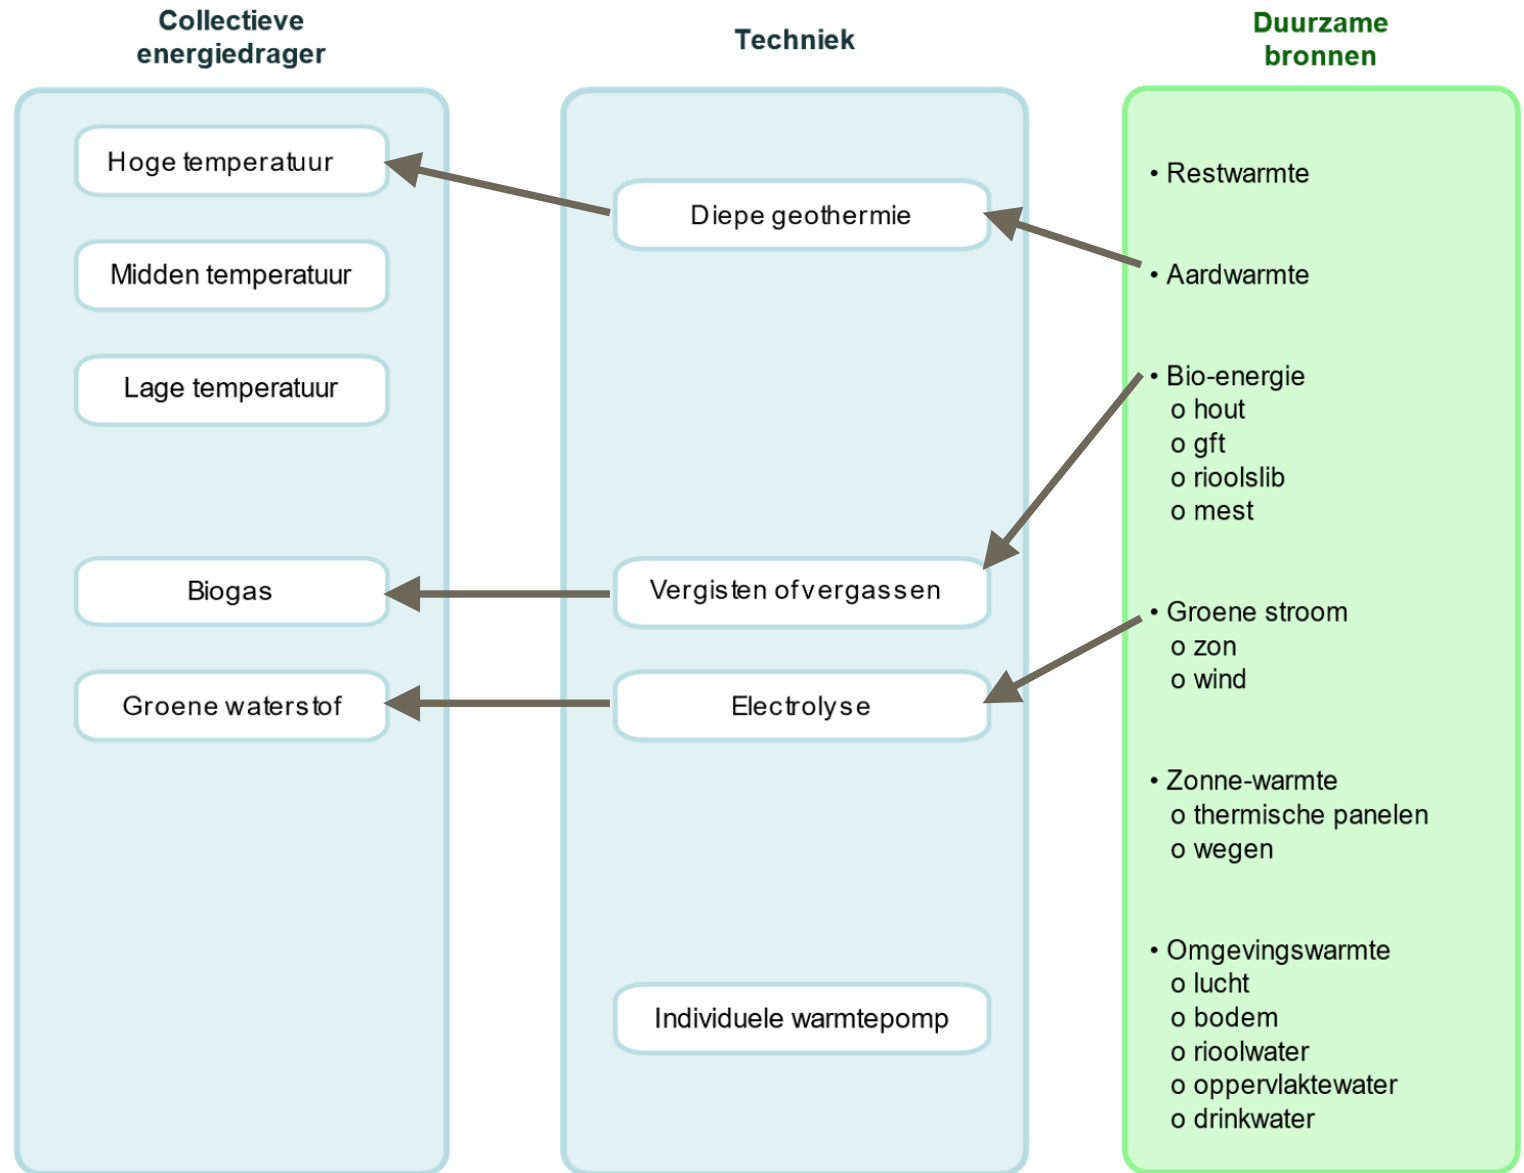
Collectieve energiedrager

Techniek

Duurzame bronnen

Hoge temperatuur

Midden temperatuur

Lage temperatuur

Biogas

Groene waterstof

Diepe geothermie

Vergisten of vergassen

Electrolyse

Individuele warmtepomp

• Restwarmte

• Aardwarmte

• Bio-energie
o hout
o gft
o rioolslib
o mest

• Groene stroom
o zon
o wind

• Zonne-warmte
o thermische panelen
o wegen

• Omgevingswarmte
o lucht
o bodem
o rioolwater
o oppervlaktewater
o drinkwater